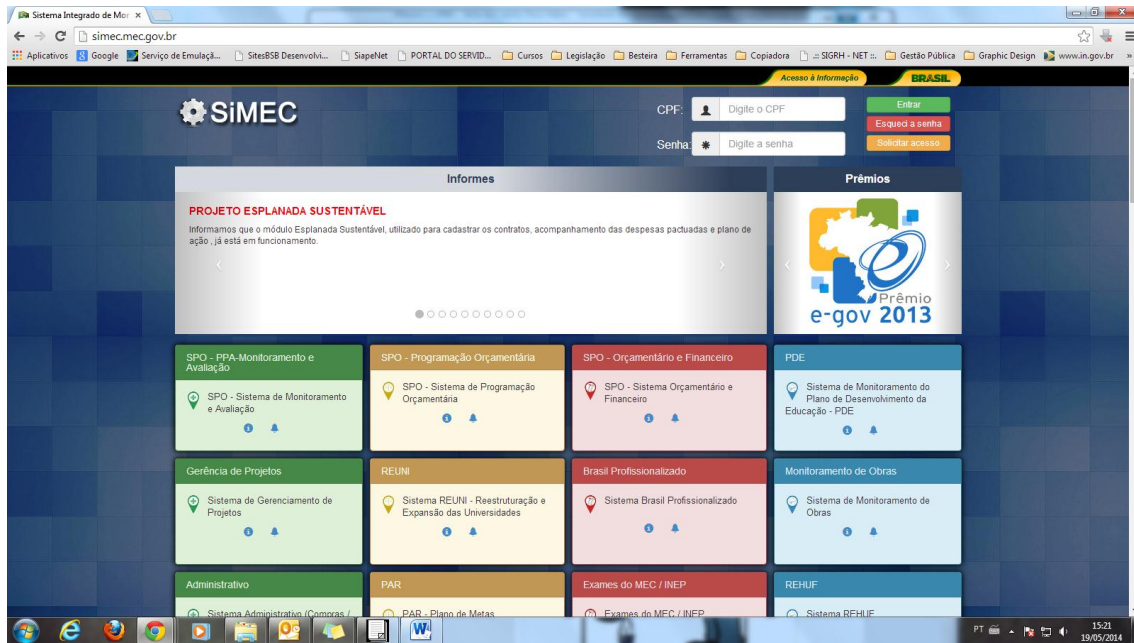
Sistema Integrado de Mon ×

simec.mec.gov.br

Aplicativos Google Serviço de Emulaçã... SitesBSB Desenvolvi... SiapeNet PORTAL DO SERVID... Cursos Legislação Besteira Ferramentas Copiadora .:: SIGRH - NET ::. Gestão Pública Graphic Design www.in.gov.br »

Acesso à Informação BRASIL

SIMEC

CPF: Digite o CPF

Senha: Digite a senha

Entrar

Esqueci a senha

Solicitar acesso

Informes

PROJETO ESPLANADA SUSTENTÁVEL

Informamos que o módulo Esplanada Sustentável, utilizado para cadastrar os contratos, acompanhamento das despesas pactuadas e plano de ação , já está em funcionamento.

Prêmios

Prêmio e-gov 2013

SPO - PPA-Monitoramento e Avaliação

SPO - Sistema de Monitoramento e Avaliação

SPO - Programação Orçamentária

SPO - Sistema de Programação Orçamentária

SPO - Orçamentário e Financeiro

SPO - Sistema Orçamentário e Financeiro

PDE

Sistema de Monitoramento do Plano de Desenvolvimento da Educação - PDE

Gerência de Projetos

Sistema de Gerenciamento de Projetos

REUNI

Sistema REUNI - Reestruturação e Expansão das Universidades

Brasil Profissionalizado

Sistema Brasil Profissionalizado

Monitoramento de Obras

Sistema de Monitoramento de Obras

Administrativo

Sistema Administrativo (Compras / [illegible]

PAR

PAR - Plano de Metas

Exames do MEC / INEP

Exames do MEC / INEP

REHUF

Sistema REHUF

PT 15:21 19/05/2014